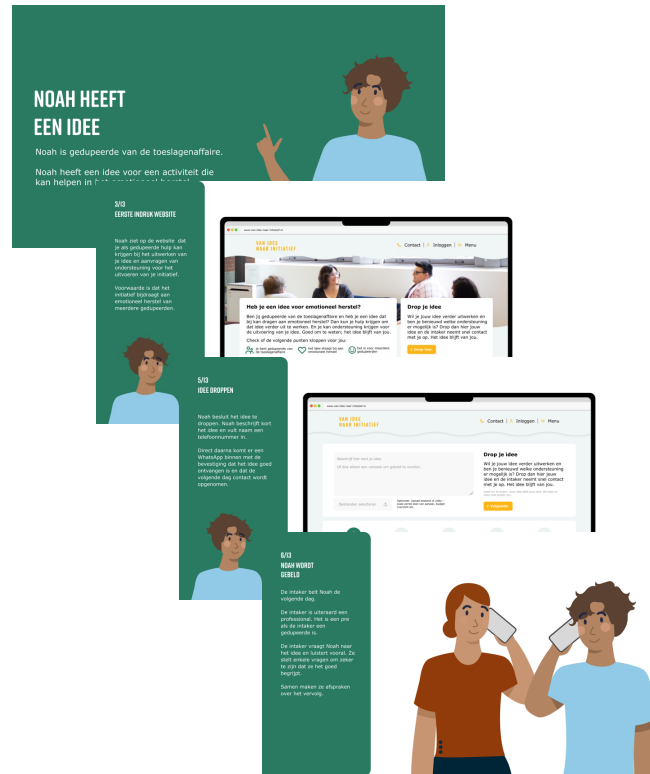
NOAH HEEFT EEN IDEE

Noah is gedupeerde van de toeslagenaffaire.

Noah heeft een idee voor een activiteit die kan helpen in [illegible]

3/13
EERSTE INDRUK WEBSITE

Noah ziet op de website dat je als gedupeerde hulp kan krijgen bij het uitwerken van je idee en aanvragen van ondersteuning voor het uitvoeren van je initiatief.

Voorwaarde is dat het initiatief bijdraagt aan emotioneel herstel van meerdere gedupeerden.

VAN IDEE NAAR INITIATIEF

Contact | Inloggen | Menu

Heb je een idee voor emotioneel herstel?

Ben jij gedupeerde van de toeslagenaffaire en heb je een idee dat bij kan dragen aan emotioneel herstel? Dan kun je hulp krijgen om dat idee verder uit te werken. En je kan ondersteuning krijgen voor de uitvoering van je idee. Goed om te weten; het idee blijft van jou.

Check of de volgende punten kloppen voor jou:

Je bent gedupeerde van de toeslagenaffaire

Het idee draagt bij aan emotioneel herstel

Het is voor meerdere gedupeerden

Drop je idee

Wil je jouw idee verder uitwerken en ben je benieuwd welke ondersteuning er mogelijk is? Drop dan hier jouw idee en de intaker neemt snel contact met je op. Het idee blijft van jou.

Drop hier

5/13
IDEE DROPPEN

Noah besluit het idee te droppen. Noah beschrijft kort het idee en vult naam en telefoonnummer in.

Direct daarna komt er een WhatsApp binnen met de bevestiging dat het idee goed ontvangen is en dat de volgende dag contact wordt opgenomen.

VAN IDEE NAAR INITIATIEF

Contact | Inloggen | Menu

Drop je idee

Wil je jouw idee verder uitwerken en ben je benieuwd welke ondersteuning er mogelijk is? Drop dan hier jouw idee en de intaker neemt snel contact met je op. Het idee blijft van jou.

Verzenden

6/13
NOAH WORDT GEBELD

De intaker belt Noah de volgende dag.

De intaker is uiteraard een professional. Het is een pre als de intaker een gedupeerde is.

De intaker vraagt Noah naar het idee en luistert vooral. Ze stelt enkele vragen om zeker te zijn dat ze het goed begrijpt.

Samen maken ze afspraken over het vervolg.